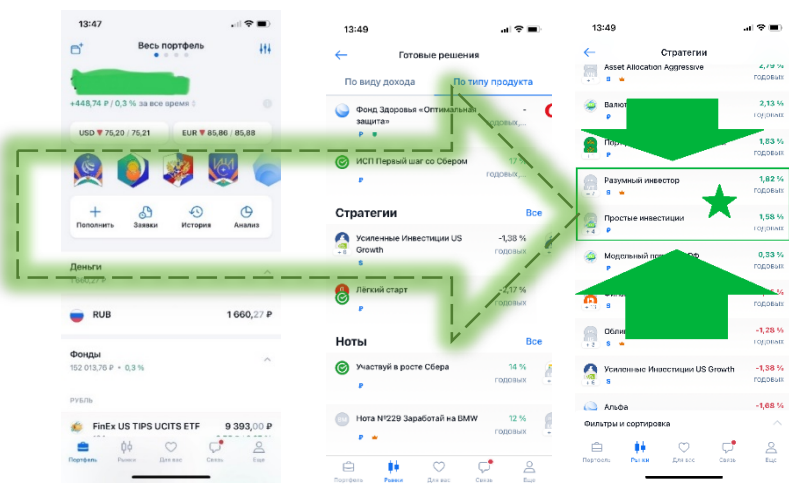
13:47

Весь портфель

+448,74 ₽ / 0,3 % за все время

USD ▼ 76,20 / 75,21

EUR ▼ 85,86 / 85,88

Пополнить

Заявки

История

Анализ

Деньги

1 660,27 ₽

RUB

1 660,27 ₽

Фонды

152 013,76 ₽ • 0,3 %

РУБЛЬ

FinEx US TIPS UCITS ETF

9 393,00 ₽

Портфель

Рынки

Для вас

Связь

Ещё

13:49

Готовые решения

По виду дохода

По типу продукта

Фонд Здоровья «Оптимальная защита»

ИСП Первый шаг со Сбером

12 %

годовых

Стратегии

Все

Усиленные Инвестиции US Growth

-1,38 %

годовых

Лёгкий старт

-2,17 %

годовых

Ноты

Все

Участвуй в росте Сбера

14 %

годовых

Нота №229 Заработай на BMW

12 %

годовых

Портфель

Рынки

Для вас

Связь

Ещё

13:49

Стратегии

Asset Allocation Aggressive

2,79 %

годовых

Валют

2,13 %

годовых

1,83 %

годовых

Разумный инвестор

1,62 %

годовых

Простые инвестиции

1,58 %

годовых

Модельный п

0,33 %

годовых

Обли

-1,28 %

годовых

Усиленные Инвестиции US Growth

-1,38 %

годовых

Альфа

-1,68 %

Фильтры и сортировка

Портфель

Рынки

Для вас

Связь

Ещё